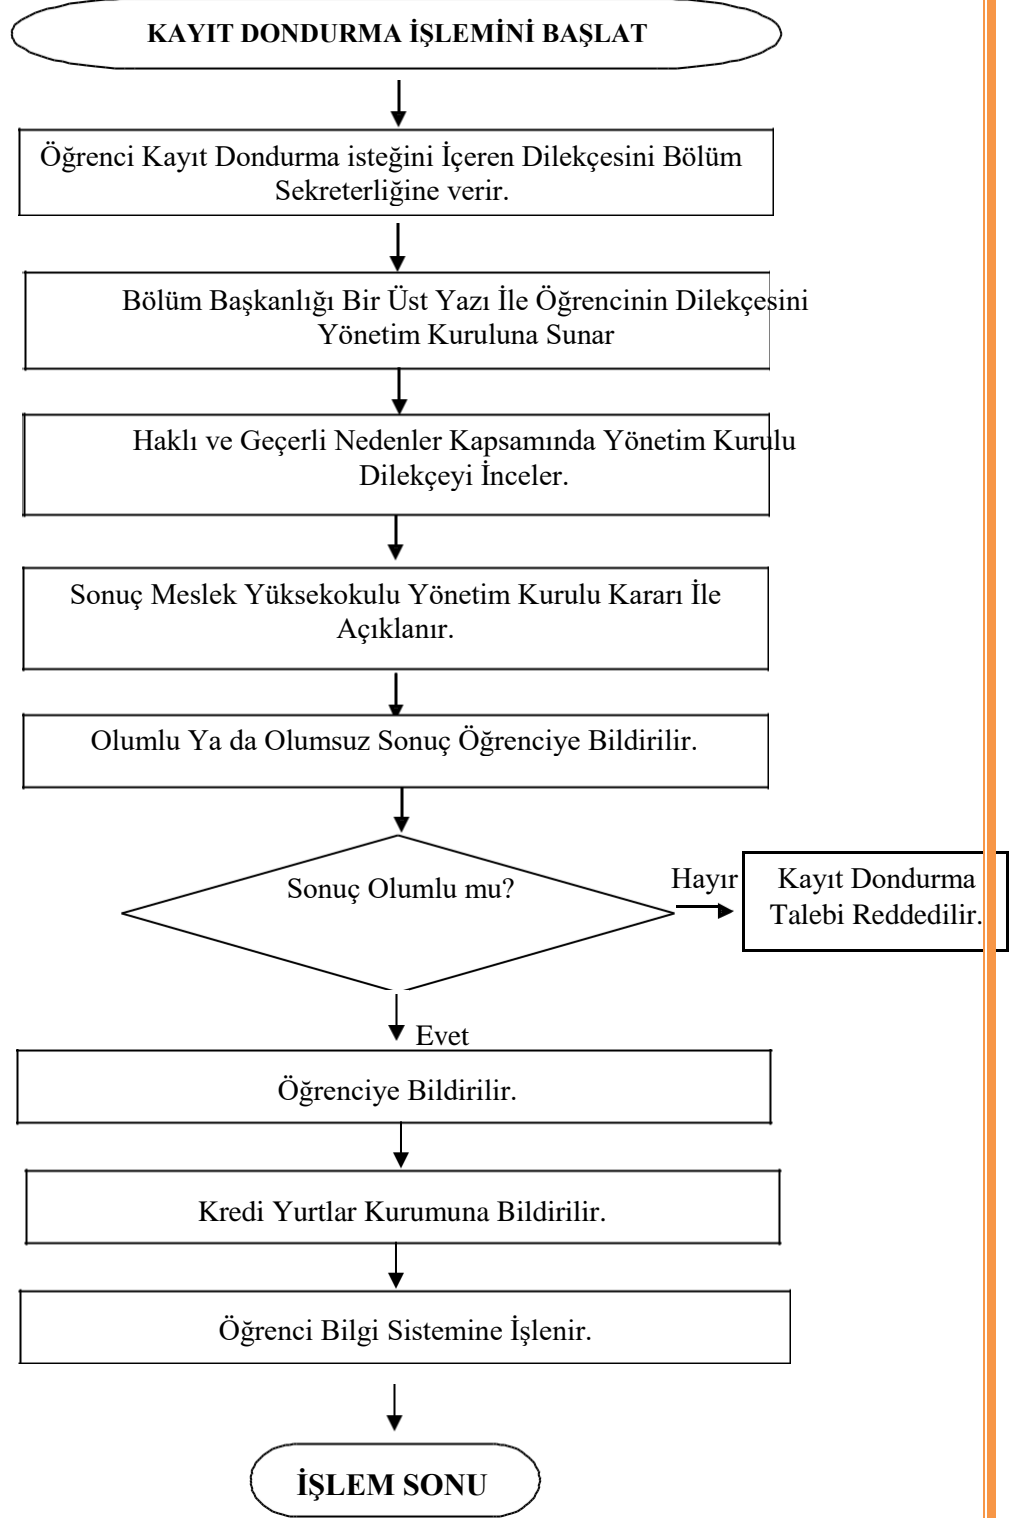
KAYIT DONDURMA İŞLEMİNİ BAŞLAT

Öğrenci Kayıt Dondurma isteğini İçeren Dilekçesini Bölüm Sekreterliğine verir.

Bölüm Başkanlığı Bir Üst Yazı İle Öğrencinin Dilekçesini Yönetim Kuruluna Sunar

Haklı ve Geçerli Nedenler Kapsamında Yönetim Kurulu Dilekçeyi İnceler.

Sonuç Meslek Yüksekokulu Yönetim Kurulu Kararı İle Açıklanır.

Olumlu Ya da Olumsuz Sonuç Öğrenciye Bildirilir.

Sonuç Olumlu mu?

Hayır

Kayıt Dondurma Talebi Reddedilir.

Evet

Öğrenciye Bildirilir.

Kredi Yurtlar Kurumuna Bildirilir.

Öğrenci Bilgi Sistemine İşlenir.

İŞLEM SONU